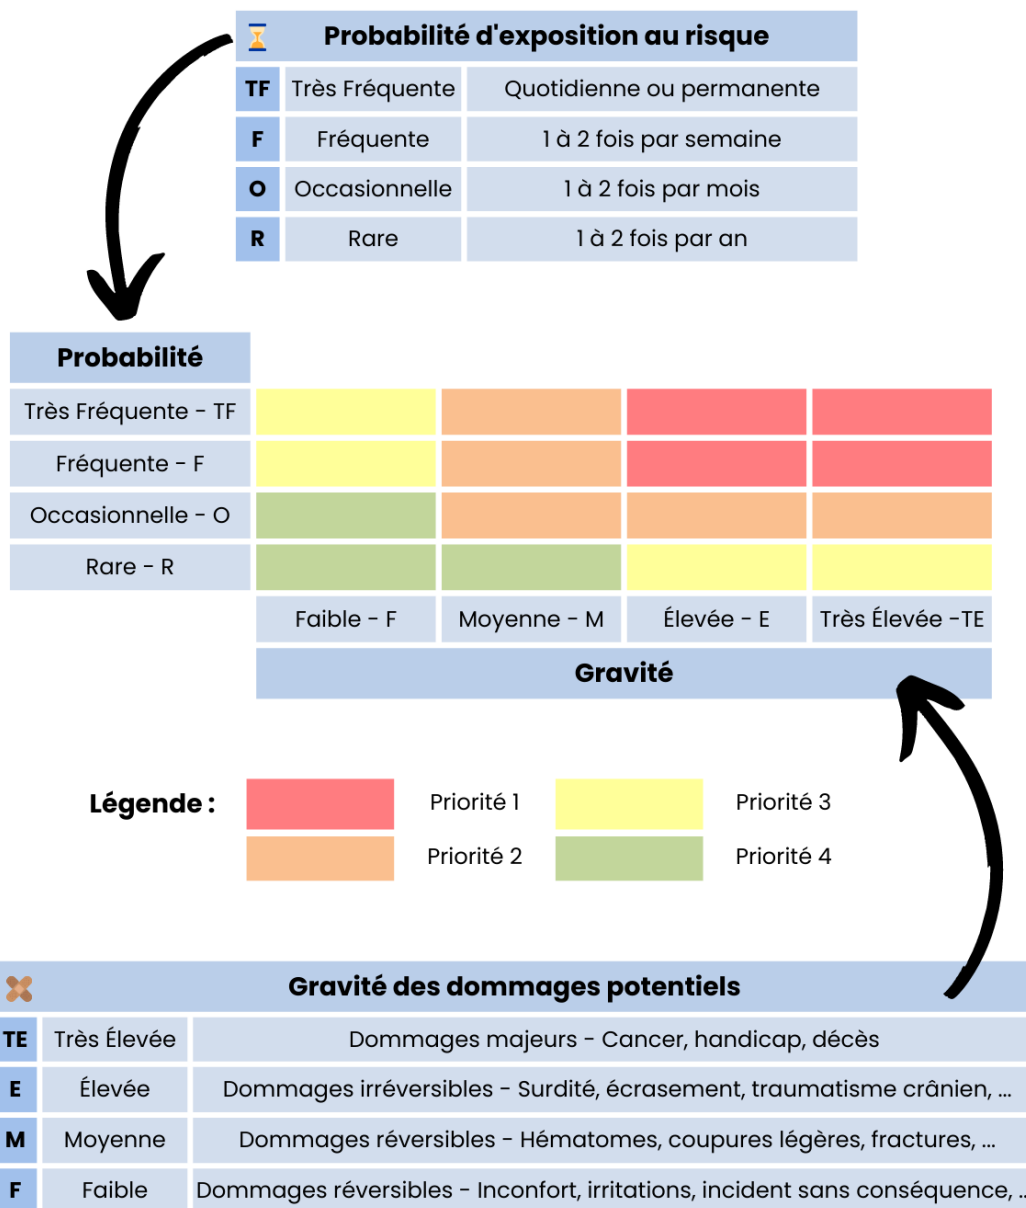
Probabilité d'exposition au risque

| TF | Très Fréquente | Quotidienne ou permanente |
|---|---|---|
| F | Fréquente | 1 à 2 fois par semaine |
| O | Occasionnelle | 1 à 2 fois par mois |
| R | Rare | 1 à 2 fois par an |

Probabilité

| Très Fréquente - TF | | | | |
|---|---|---|---|---|
| Fréquente - F | | | | |
| Occasionnelle - O | | | | |
| Rare - R | | | | |
| | Faible - F | Moyenne - M | Élevée - E | Très Élevée -TE |

Gravité

Légende :
Priorité 1
Priorité 2
Priorité 3
Priorité 4

Gravité des dommages potentiels

| TE | Très Élevée | Dommages majeurs - Cancer, handicap, décès |
|---|---|---|
| E | Élevée | Dommages irréversibles - Surdité, écrasement, traumatisme crânien, ... |
| M | Moyenne | Dommages réversibles - Hématomes, coupures légères, fractures, ... |
| F | Faible | Dommages réversibles - Inconfort, irritations, incident sans conséquence, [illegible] |